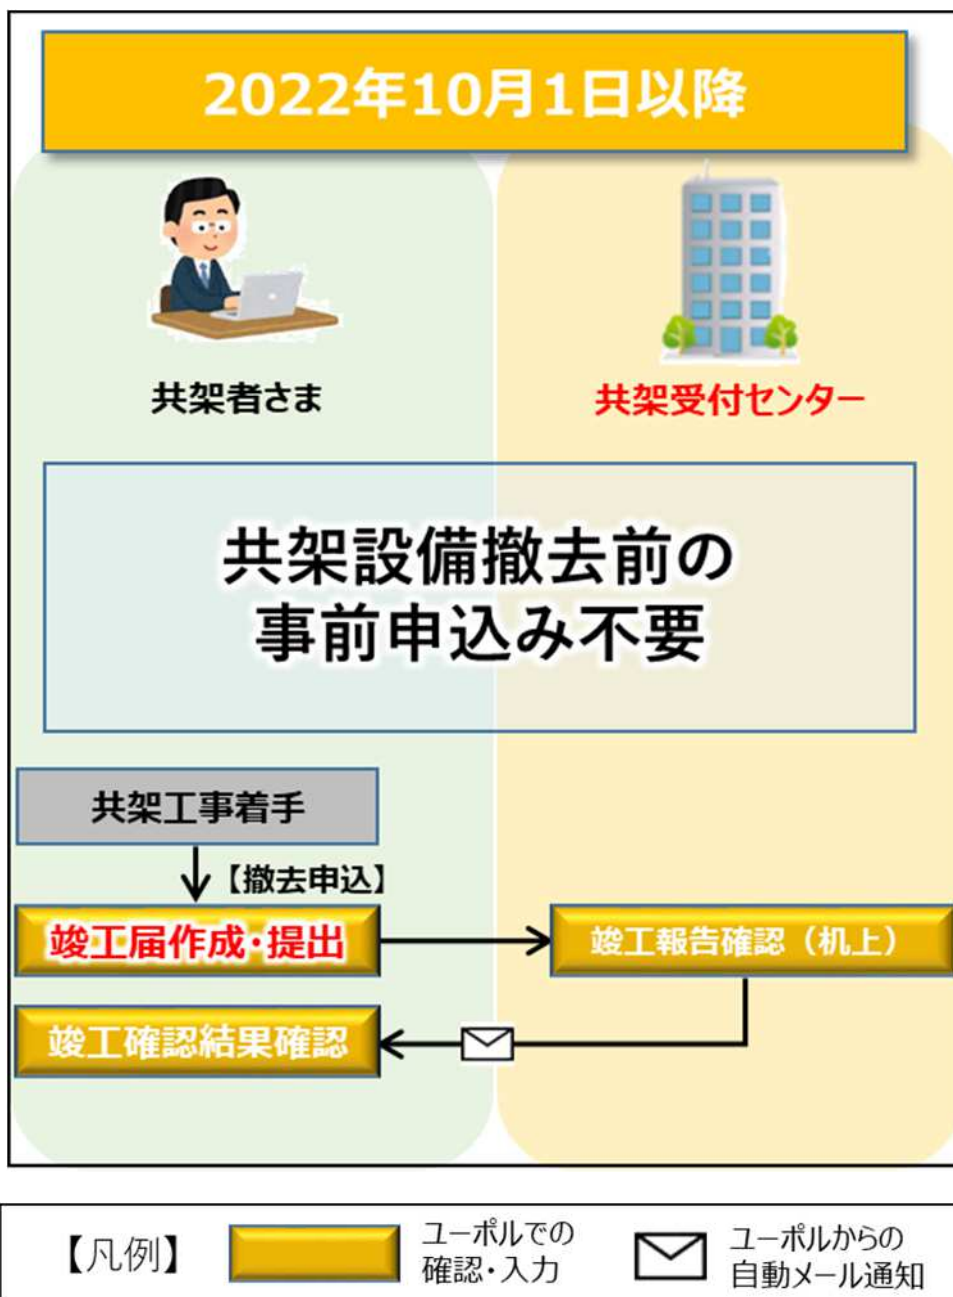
2022年10月1日以降

共架者さま

共架受付センター

共架設備撤去前の
事前申込み不要

共架工事着手

【撤去申込】

竣工届作成・提出

竣工報告確認（机上）

竣工確認結果確認

【凡例】 ユーポルでの確認・入力 ユーポルからの自動メール通知